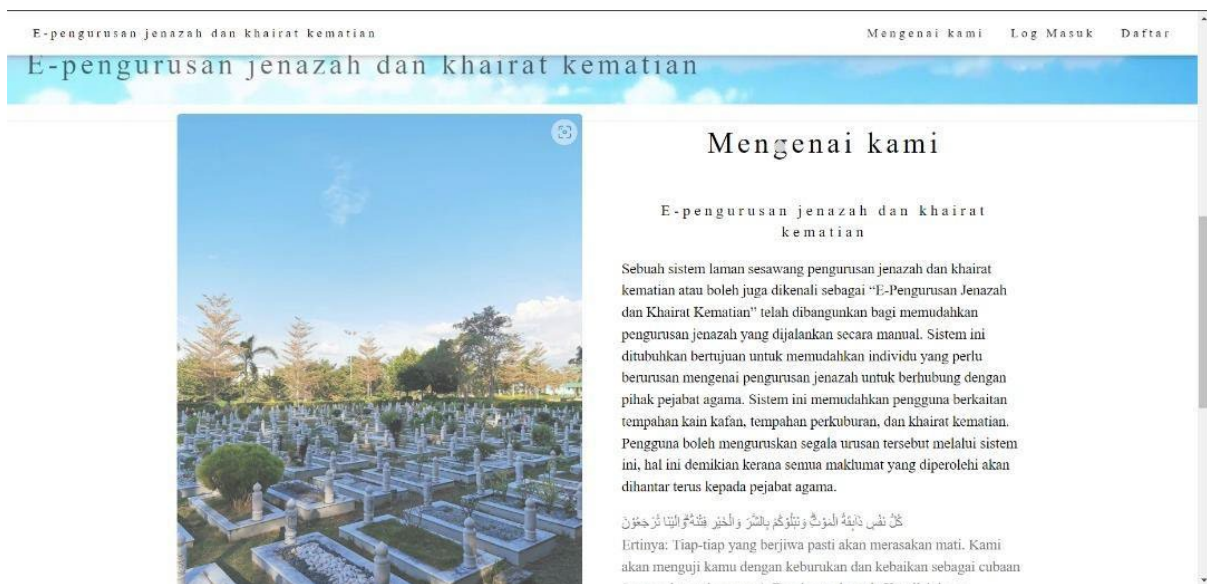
E-pengurusan jenazah dan khairat kematian

Mengenai kami Log Masuk Daftar

E-pengurusan jenazah dan khairat kematian

Mengenai kami

E-pengurusan jenazah dan khairat kematian

Sebuah sistem laman sesawang pengurusan jenazah dan khairat kematian atau boleh juga dikenali sebagai "E-Pengurusan Jenazah dan Khairat Kematian" telah dibangunkan bagi memudahkan pengurusan jenazah yang dijalankan secara manual. Sistem ini ditubuhkan bertujuan untuk memudahkan individu yang perlu berurusan mengenai pengurusan jenazah untuk berhubung dengan pihak pejabat agama. Sistem ini memudahkan pengguna berkaitan tempahan kain kafan, tempahan perkuburan, dan khairat kematian. Pengguna boleh menguruskan segala urusan tersebut melalui sistem ini, hal ini demikian kerana semua maklumat yang diperolehi akan dihantar terus kepada pejabat agama.

كُلُّ نَفْسٍ ذَائِقَةُ الْمَوْتِ وَنَبْلُوكُم بِالشَّرِّ وَالْخَيْرِ فِتْنَةً وَإِلَيْنَا تُرْجَعُونَ

Ertinya: Tiap-tiap yang berjiwa pasti akan merasakan mati. Kami akan menguji kamu dengan keburukan dan kebaikan sebagai cubaan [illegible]